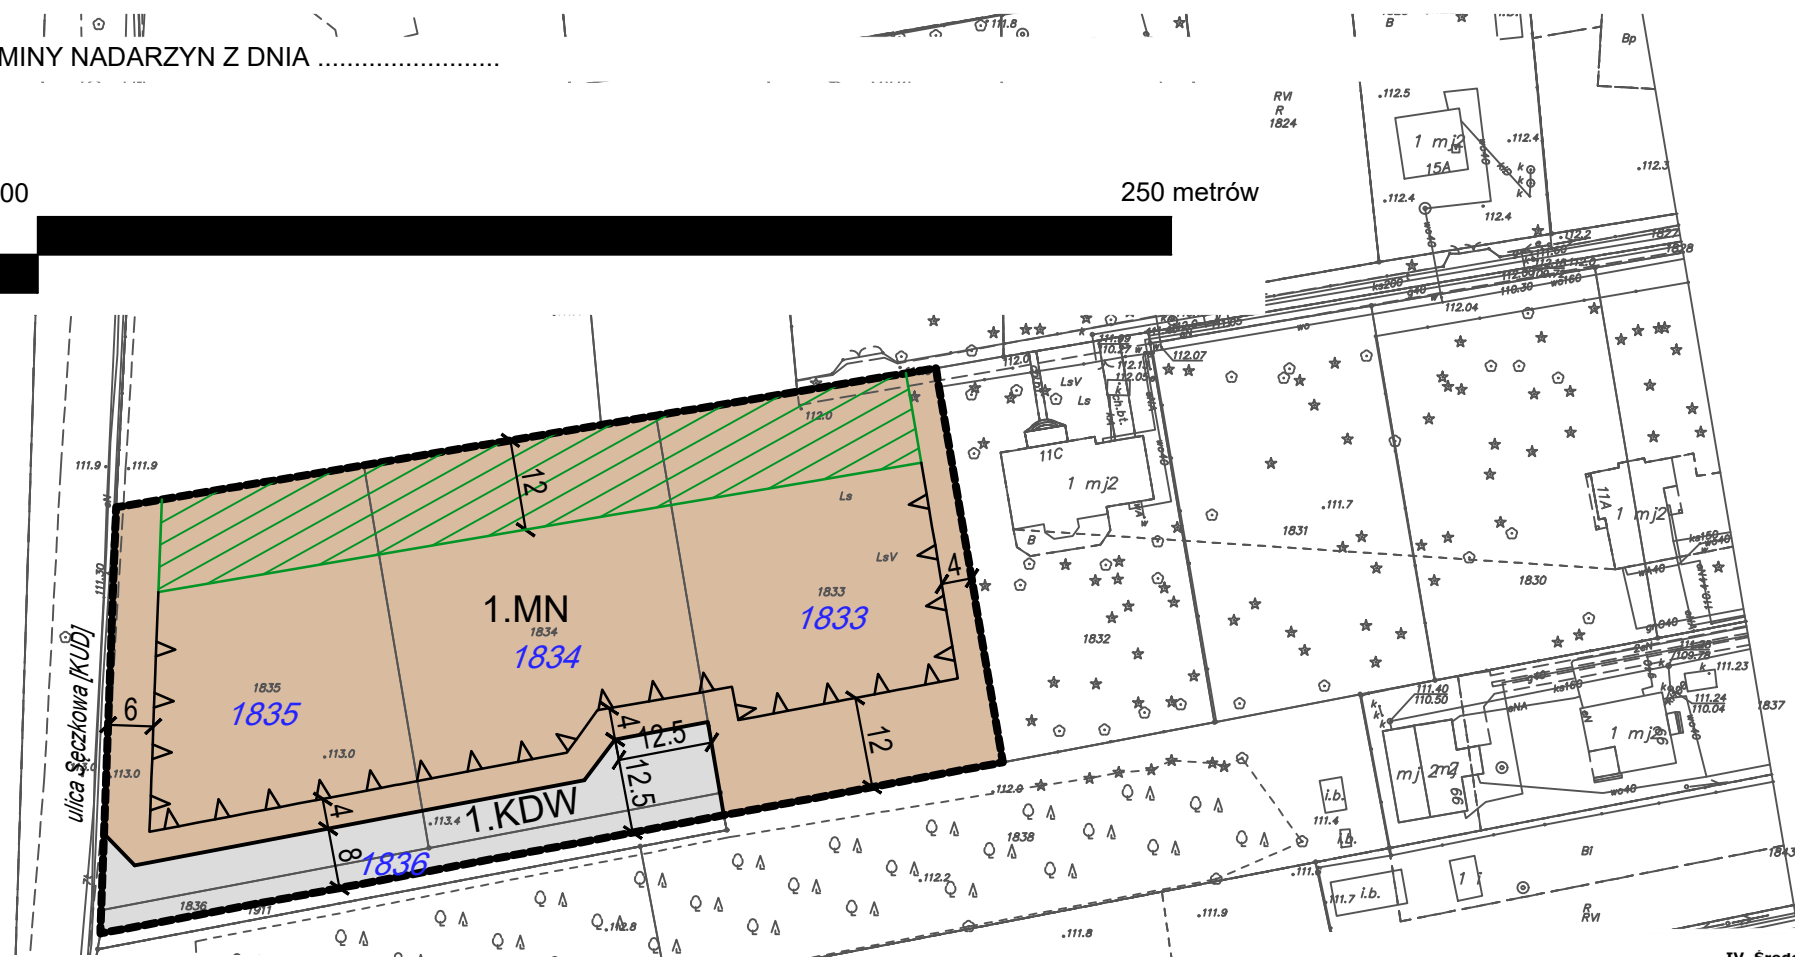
MINY NADARZYN Z DNIA ........................

00

250 metrów

B

Bp

RVI
R
1824

.112.5

1 mj2
15A

.112.4

.112.3

.112.4

112.4

1827

1828

112.04

112.0

112.07

LsV

Ls

112.0

12

11C

1 mj2

B

Ls

LsV

4

1833

1833

1.MN

1834

1834

1835

1835

6

.111.9

.111.9

111.30

ulica Sęczkowa [KUD]

.113.0

113.0

4

12.5

12.5

12

4

8

1.KDW

.113.4

1836

1836

1911

.112.8

.111.7

1831

1832

1830

11A

1 mj2

111.23

111.40
110.50

111.24
110.04

1837

1 mj2

mj 2

.112.9

1838

.112.2

i.b.

111.4

i.b.

111.7 i.b.

Bl

1843

R
RVI

.111.9

.111.8

.111.8